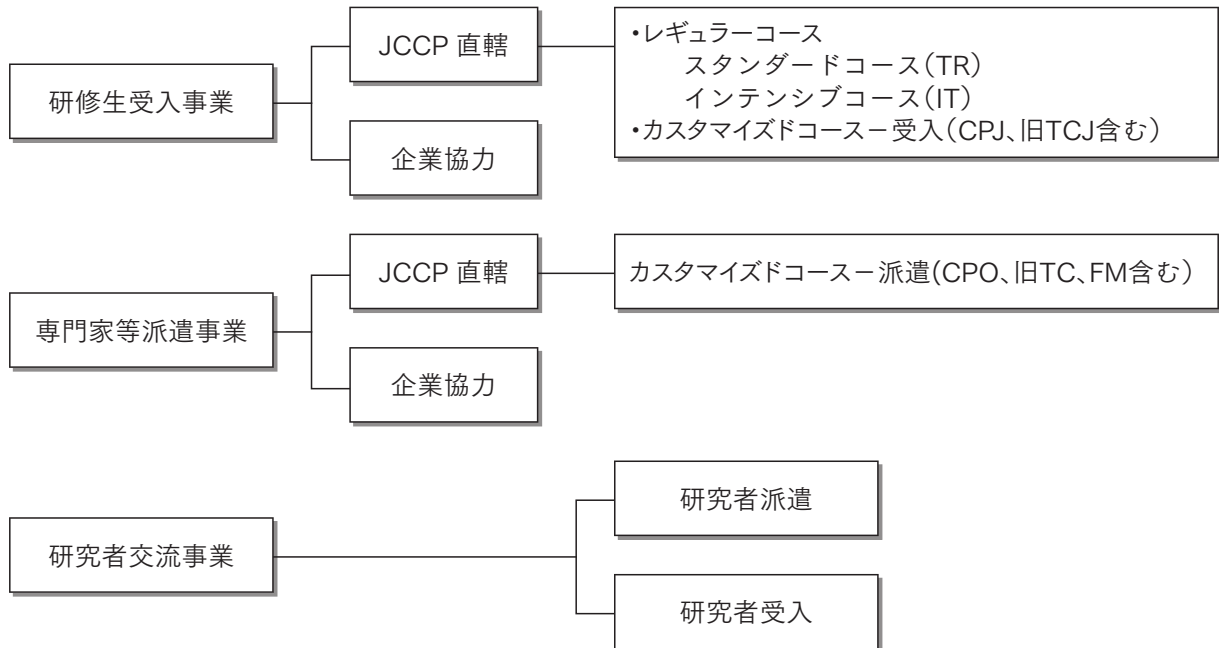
研修生受入事業

JCCP 直轄

・レギュラーコース
スタンダードコース（TR）
インテンシブコース（IT）
・カスタマイズドコースー受入（CPJ、旧TCJ含む）

企業協力

専門家等派遣事業

JCCP 直轄

カスタマイズドコースー派遣（CPO、旧TC、FM含む）

企業協力

研究者交流事業

研究者派遣

研究者受入